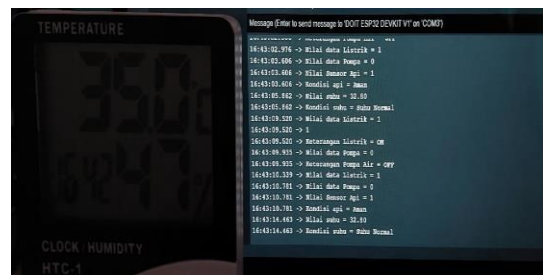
TEMPERATURE

CLOCK HUMIDITY

HTC-1

Message (Enter to send message to 'DOIT ESP32 DEVKIT V1' on 'COM3')

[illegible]

16:43:02.976 -> Nilai data Listrik = 1

16:43:03.606 -> Nilai data Pompa = 0

16:43:03.606 -> Nilai Sensor Api = 1

16:43:03.606 -> Kondisi api = Aman

16:43:05.862 -> Nilai suhu = 32.50

16:43:05.862 -> Kondisi suhu = Suhu Normal

16:43:09.520 -> Nilai data Listrik = 1

16:43:09.520 -> 1

16:43:09.520 -> Keterangan Listrik = ON

16:43:09.935 -> Nilai data Pompa = 0

16:43:09.935 -> Keterangan Pompa Air = OFF

16:43:10.339 -> Nilai data Listrik = 1

16:43:10.781 -> Nilai data Pompa = 0

16:43:10.781 -> Nilai Sensor Api = 1

16:43:10.781 -> Kondisi api = Aman

16:43:14.463 -> Nilai suhu = 32.50

16:43:14.463 -> Kondisi suhu = Suhu Normal